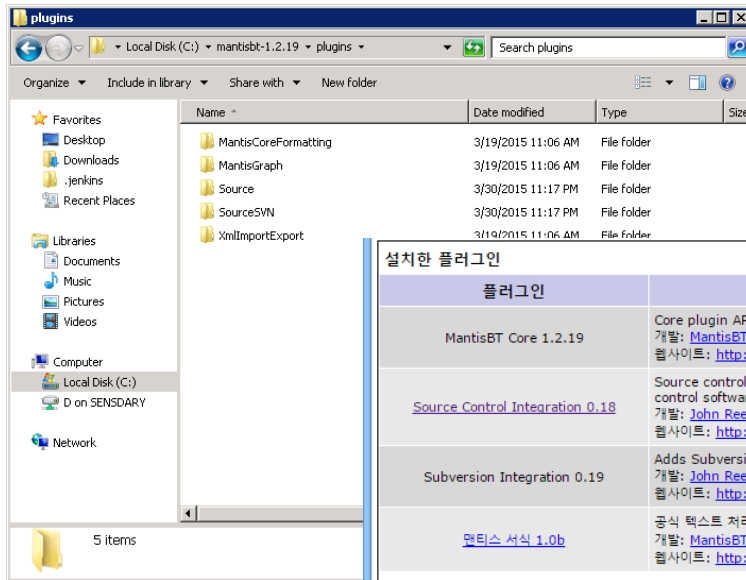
plugins

Local Disk (C:) ▸ mantisbt-1.2.19 ▸ plugins ▸

Search plugins

Organize ▾ Include in library ▾ Share with ▾ New folder

Favorites
Desktop
Downloads
.jenkins
Recent Places

Libraries
Documents
Music
Pictures
Videos

Computer
Local Disk (C:)
D on SENSDARY

Network

| Name | Date modified | Type | Size |
|---|---|---|---|
| MantisCoreFormatting | 3/19/2015 11:06 AM | File folder | |
| MantisGraph | 3/19/2015 11:06 AM | File folder | |
| Source | 3/30/2015 11:17 PM | File folder | |
| SourceSVN | 3/30/2015 11:17 PM | File folder | |
| XmlImportExport | 3/19/2015 11:06 AM | File folder | |

5 items

설치한 플러그인

| 플러그인 | |
|---|---|
| MantisBT Core 1.2.19 | Core plugin AP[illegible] 개발: MantisBT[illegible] 웹사이트: http:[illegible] |
| Source Control Integration 0.18 | Source control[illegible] control softwa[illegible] 개발: John Ree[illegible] 웹사이트: http:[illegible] |
| Subversion Integration 0.19 | Adds Subversi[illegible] 개발: John Ree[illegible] 웹사이트: http:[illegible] |
| 맨티스 서식 1.0b | 공식 텍스트 처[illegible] 개발: MantisBT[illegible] 웹사이트: http:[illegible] |